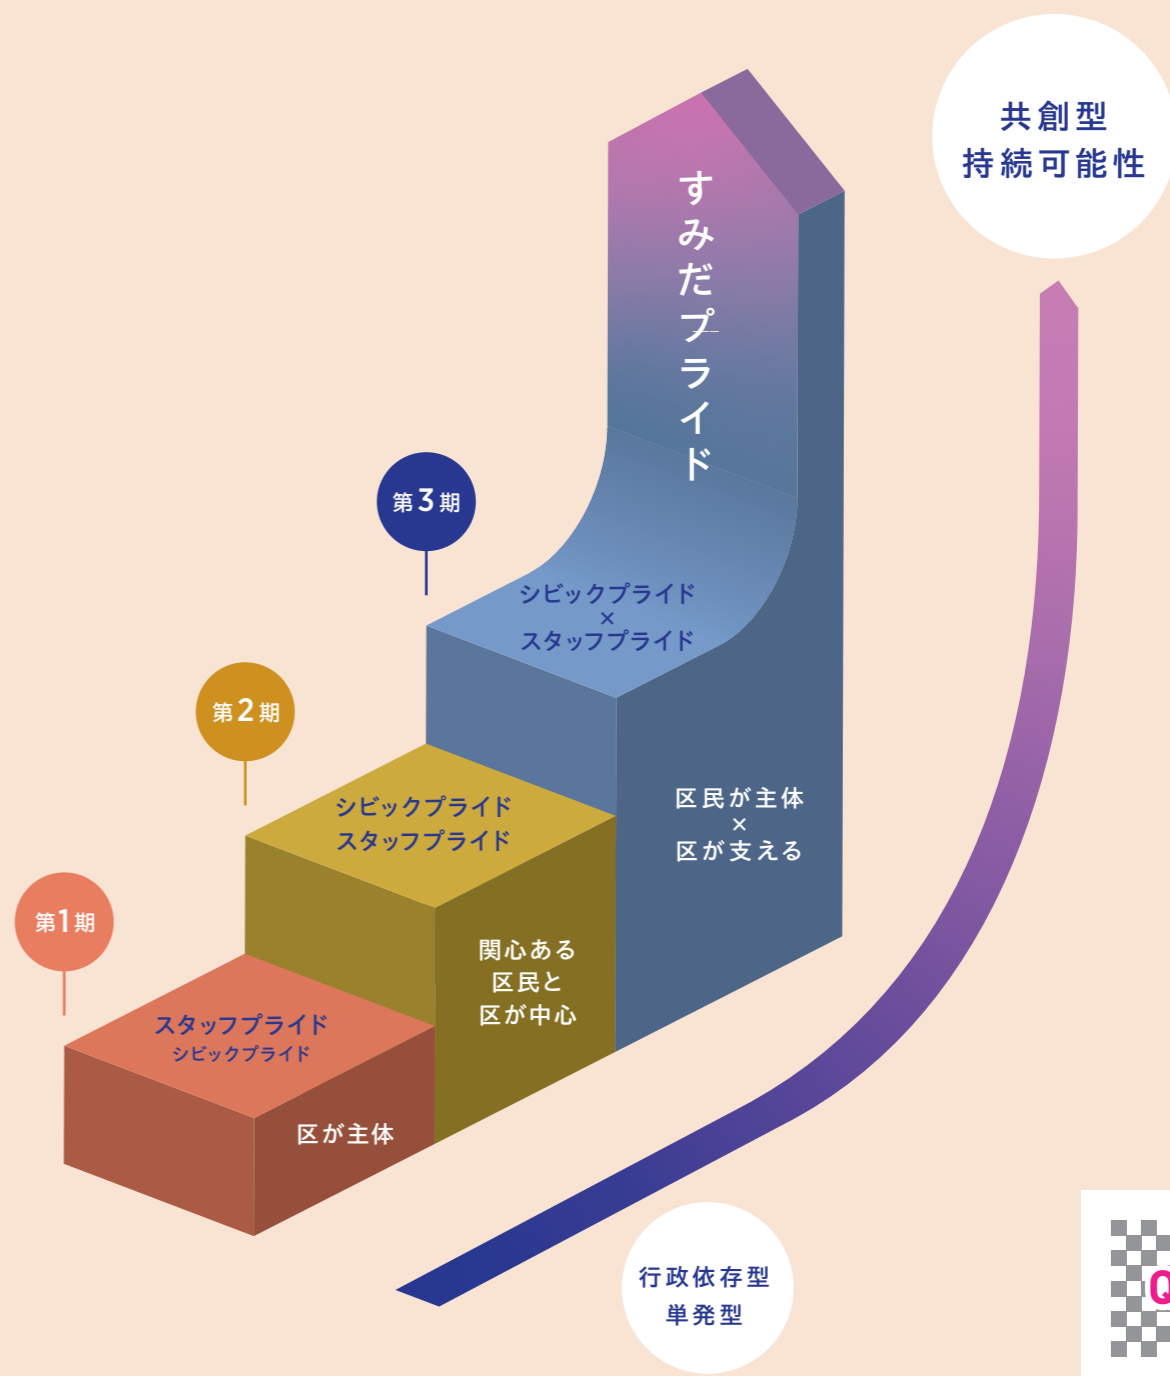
共創型
持続可能性

すみだプライド

第3期

シビックプライド
×
スタッフプライド

区民が主体
×
区が支える

第2期

シビックプライド
スタッフプライド

関心ある
区民と
区が中心

第1期

スタッフプライド
シビックプライド

区が主体

行政依存型
単発型